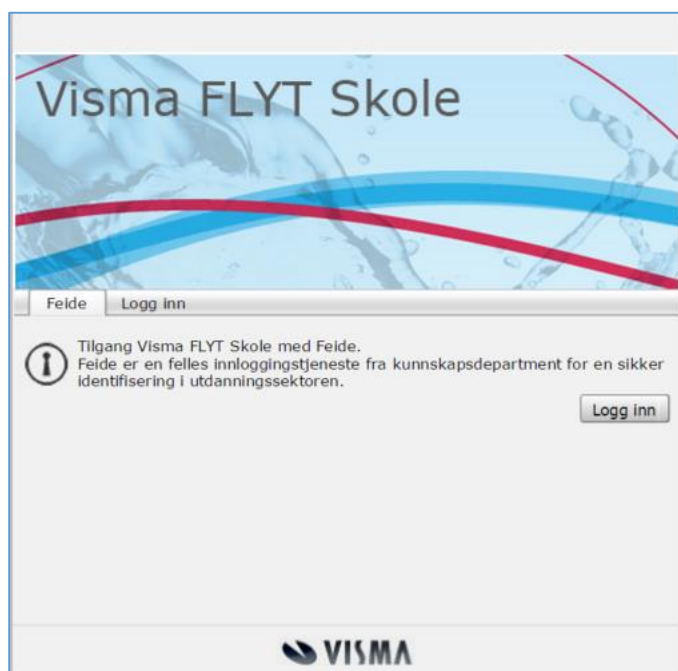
Visma FLYT Skole

Feide Logg inn

Tilgang Visma FLYT Skole med Feide.
Feide er en felles innloggingstjeneste fra kunnskapsdepartment for en sikker identifisering i utdanningssektoren.

Logg inn

VISMA